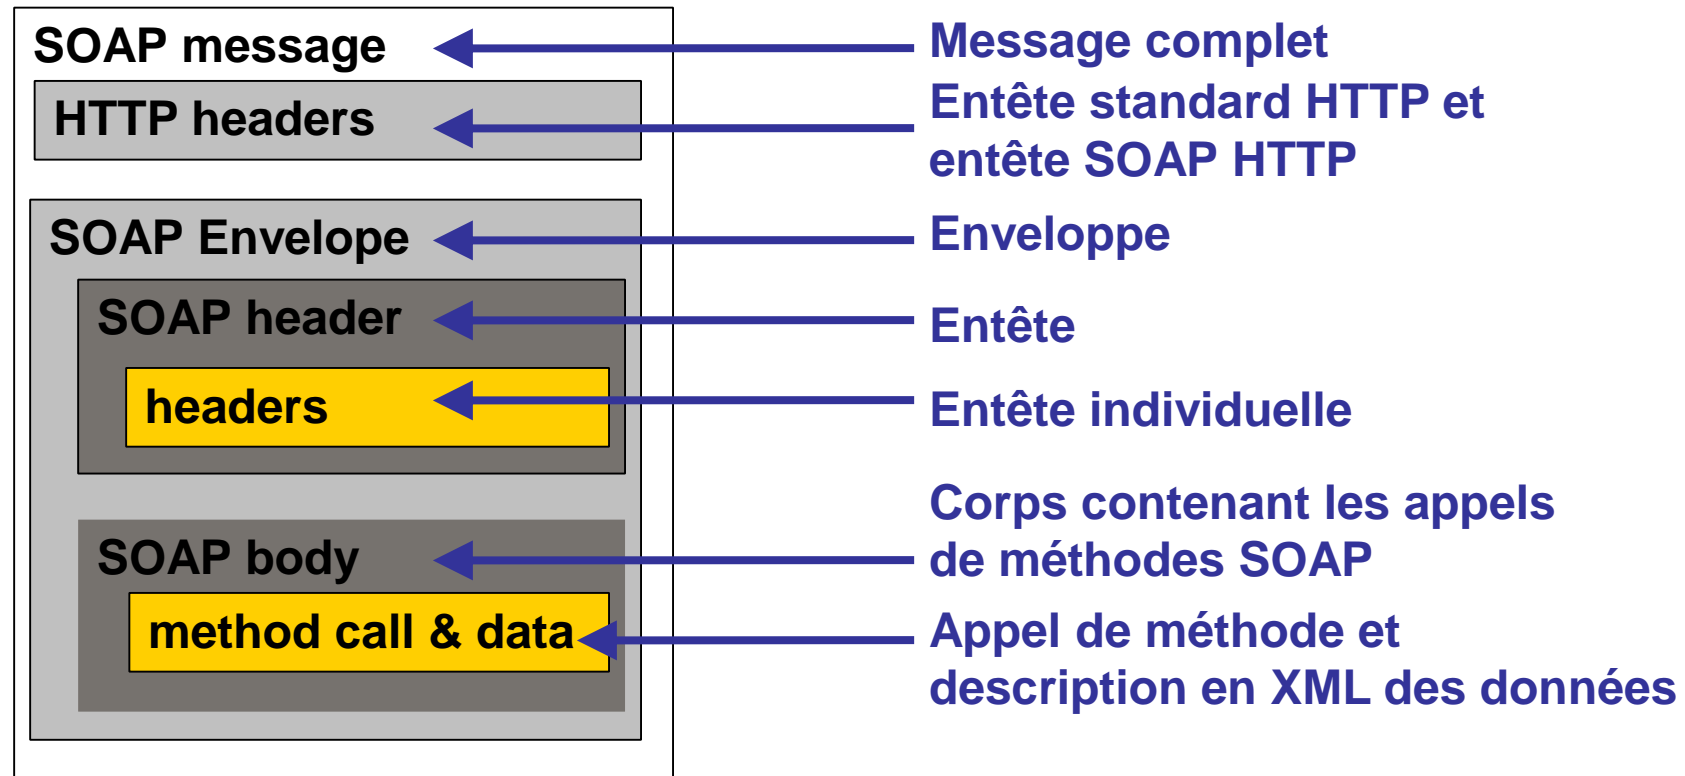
SOAP message

HTTP headers

SOAP Envelope

SOAP header

headers

SOAP body

method call & data

Message complet

Entête standard HTTP et entête SOAP HTTP

Enveloppe

Entête

Entête individuelle

Corps contenant les appels de méthodes SOAP

Appel de méthode et description en XML des données